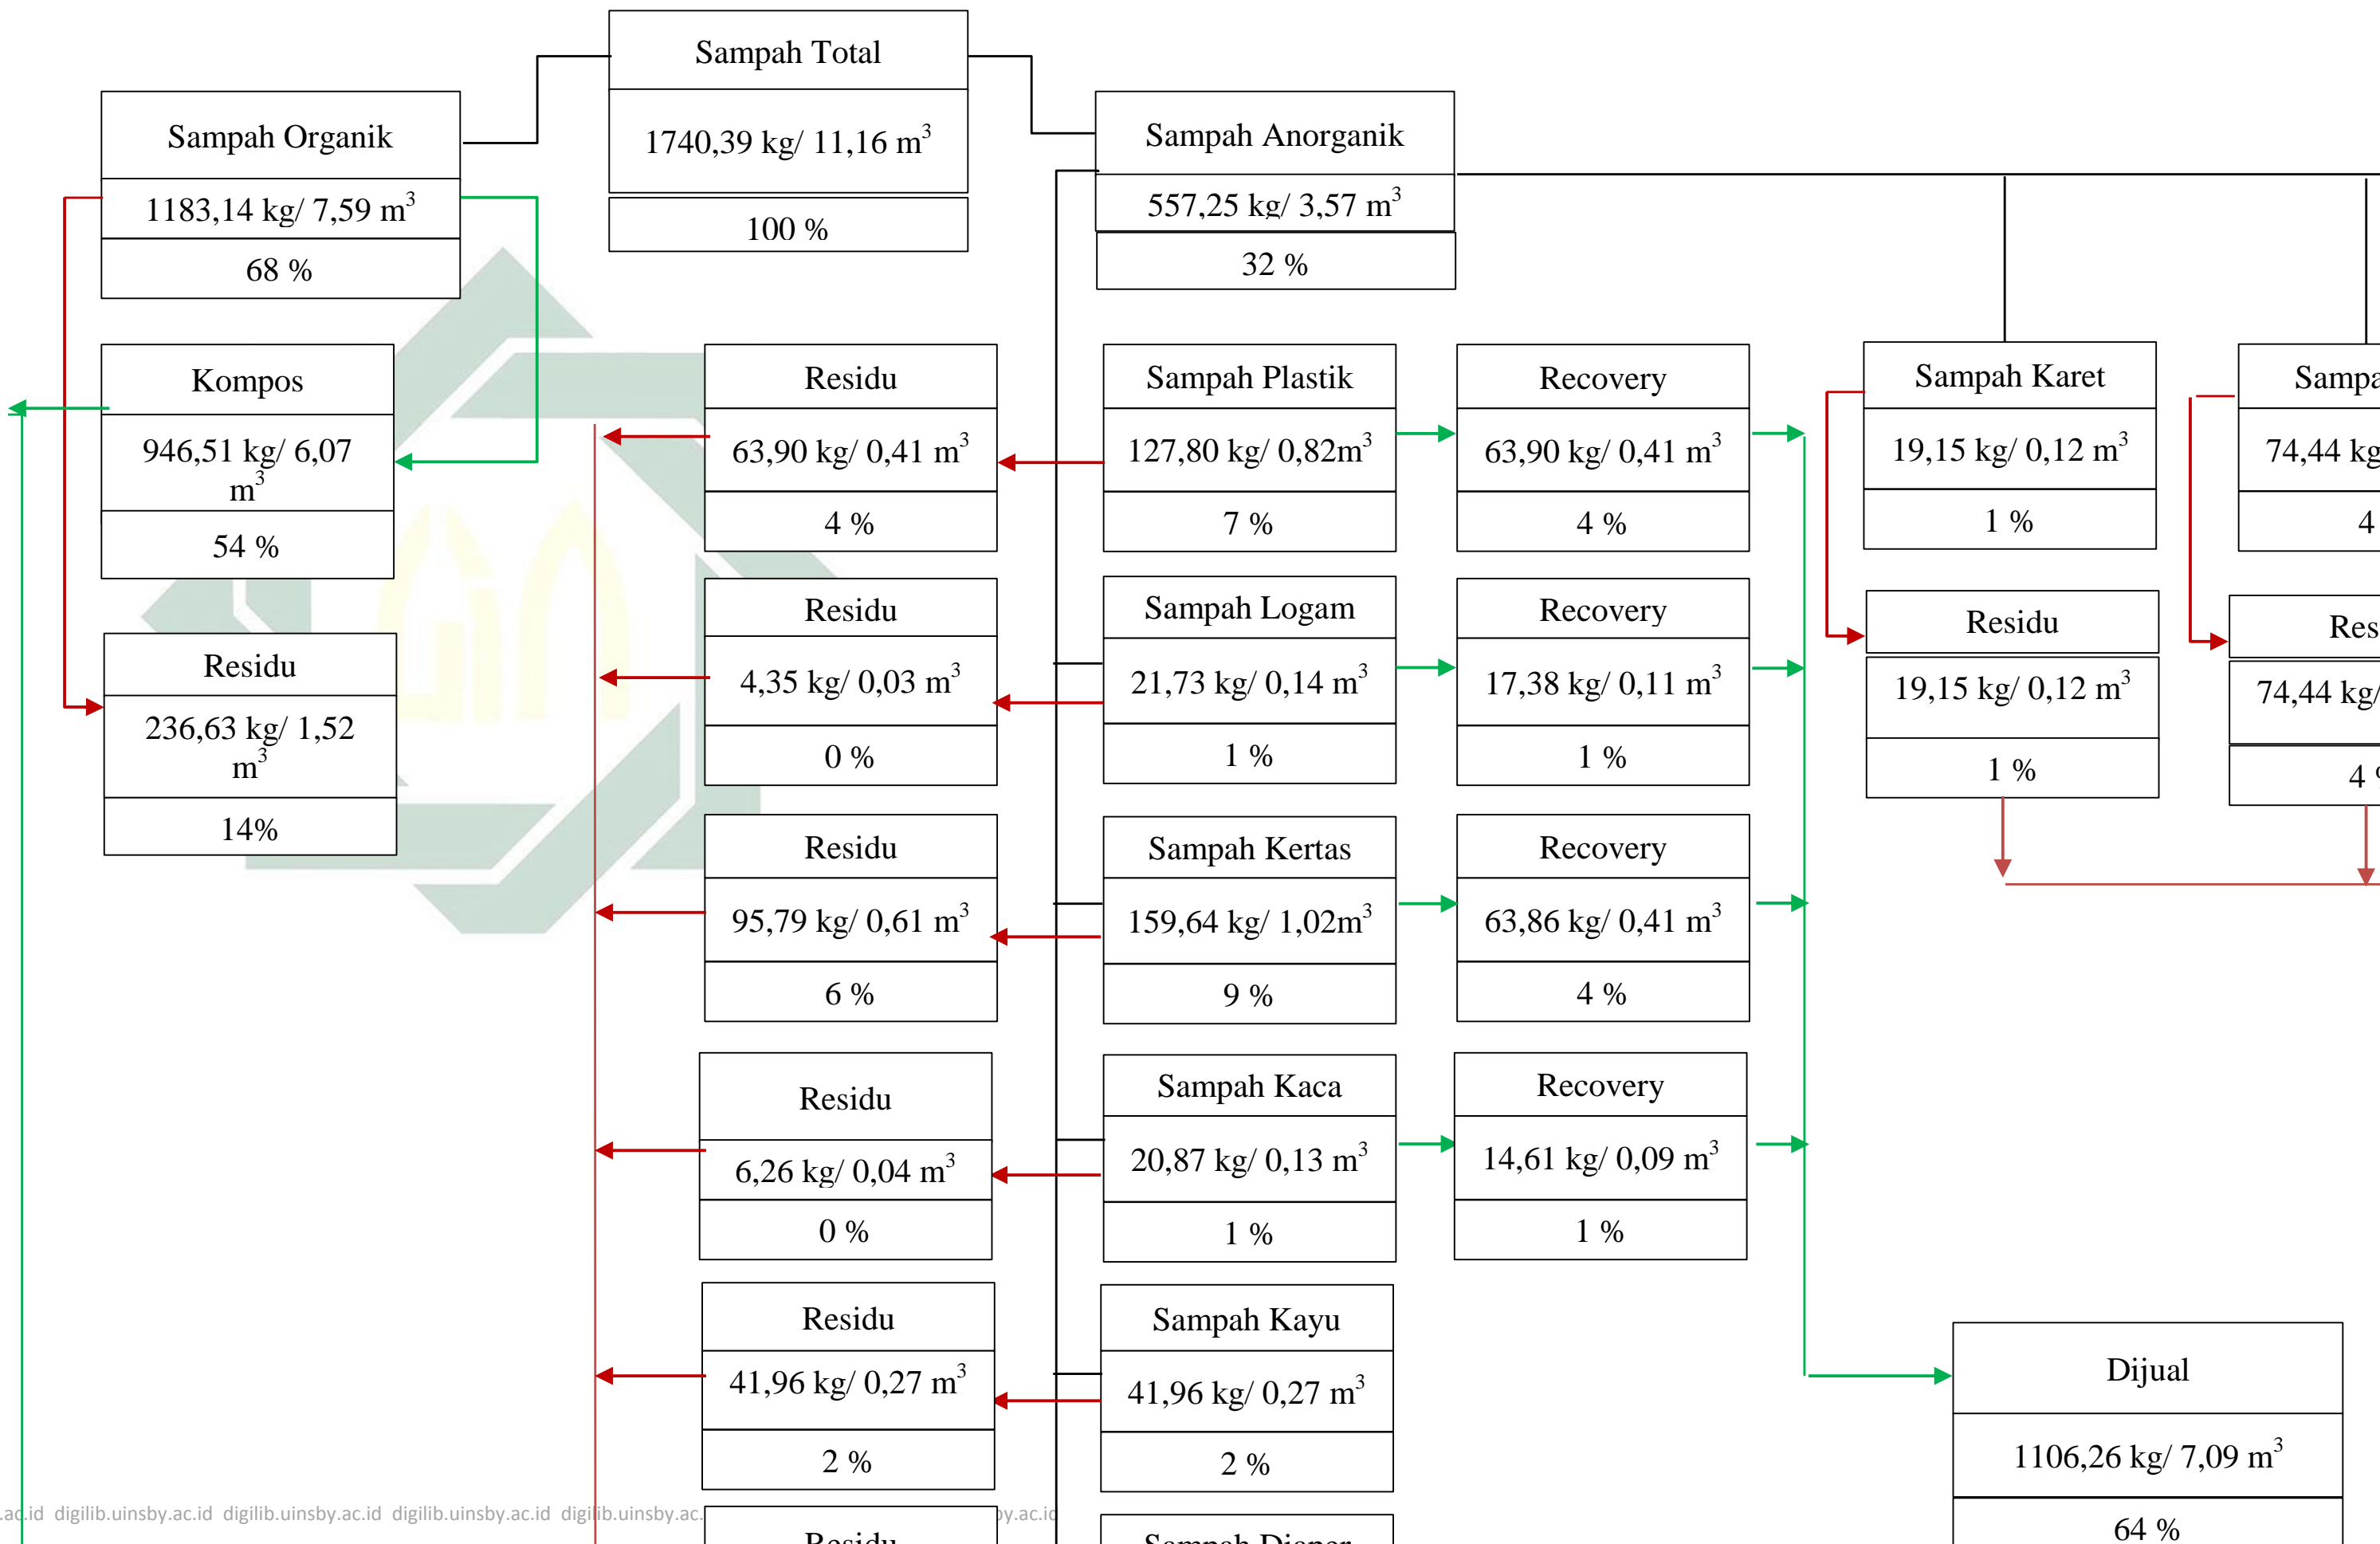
Sampah Total

1740,39 kg/ 11,16 $m^3$

100 %

Sampah Organik

1183,14 kg/ 7,59 $m^3$

68 %

Sampah Anorganik

557,25 kg/ 3,57 $m^3$

32 %

Kompos

946,51 kg/ 6,07 $m^3$

54 %

Residu

236,63 kg/ 1,52 $m^3$

14%

Residu

63,90 kg/ 0,41 $m^3$

4 %

Sampah Plastik

127,80 kg/ 0,82$m^3$

7 %

Recovery

63,90 kg/ 0,41 $m^3$

4 %

Sampah Karet

19,15 kg/ 0,12 $m^3$

1 %

Sampa

74,44 kg

4

Residu

4,35 kg/ 0,03 $m^3$

0 %

Sampah Logam

21,73 kg/ 0,14 $m^3$

1 %

Recovery

17,38 kg/ 0,11 $m^3$

1 %

Residu

19,15 kg/ 0,12 $m^3$

1 %

Res

74,44 kg/

4

Residu

95,79 kg/ 0,61 $m^3$

6 %

Sampah Kertas

159,64 kg/ 1,02$m^3$

9 %

Recovery

63,86 kg/ 0,41 $m^3$

4 %

Residu

6,26 kg/ 0,04 $m^3$

0 %

Sampah Kaca

20,87 kg/ 0,13 $m^3$

1 %

Recovery

14,61 kg/ 0,09 $m^3$

1 %

Residu

41,96 kg/ 0,27 $m^3$

2 %

Sampah Kayu

41,96 kg/ 0,27 $m^3$

2 %

Dijual

1106,26 kg/ 7,09 $m^3$

64 %

Residu

Sampah Diaper

.ac.id digilib.uinsby.ac.id digilib.uinsby.ac.id digilib.uinsby.ac.id digilib.uinsby.ac. by.ac.id